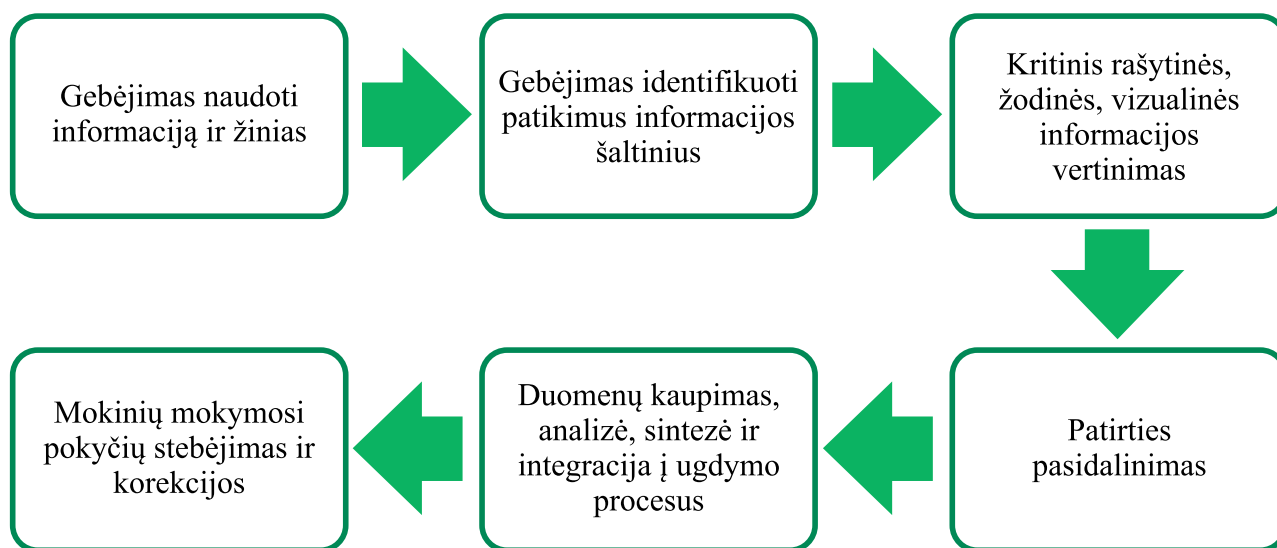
Gebėjimas naudoti informaciją ir žinias

Gebėjimas identifikuoti patikimus informacijos šaltinius

Kritinis rašytinės, žodinės, vizualinės informacijos vertinimas

Patirties pasidalinimas

Duomenų kaupimas, analizė, sintezė ir integracija į ugdymo procesus

Mokinių mokymosi pokyčių stebėjimas ir korekcijos